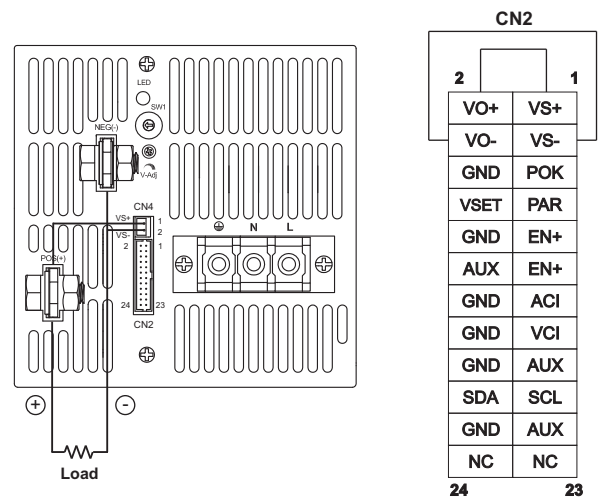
LED
SW1
NEG(-)
V-Adj
CN4
VS+ 1
VS- 2
2 1
⊕ N L
POS(+)
24 23
CN2
+ -
Load

CN2
2 1

| VO+ | VS+ |
|---|---|
| VO- | VS- |
| GND | POK |
| VSET | PAR |
| GND | EN+ |
| AUX | EN+ |
| GND | ACI |
| GND | VCI |
| GND | AUX |
| SDA | SCL |
| GND | AUX |
| NC | NC |

24 23